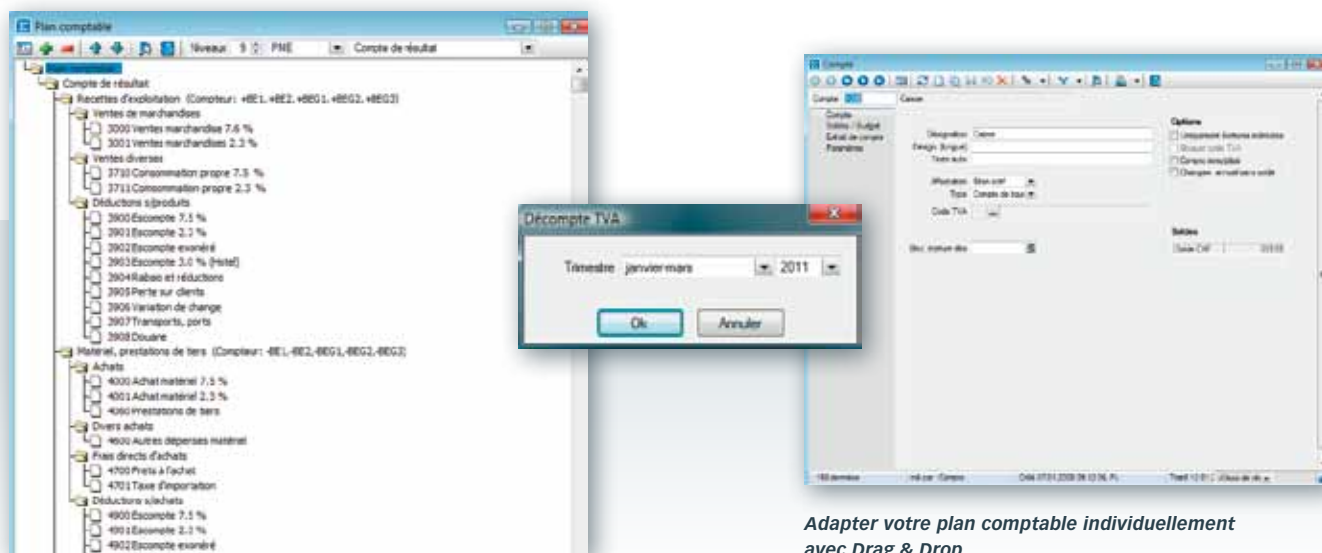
Plan comptable

Niveau 9 PME Compte de résultat

Plan comptable
Compte de résultat
Recettes d'exploitation (Compteur: +BE1, +BE2, +BEG1, +BEG2, +BEG3)
Ventes de marchandises
3000 Ventes marchandise 7.6 %
3001 Ventes marchandises 2.3 %
Ventes diverses
3710 Consommation propre 7.5 %
3711 Consommation propre 2.3 %
Déductions s/produits
3900 Escompte 7.5 %
3901 Escompte 2.3 %
3902 Escompte exonéré
3903 Escompte 3.0 % (Hotel)
3904 Rabais et réductions
3905 Perte sur clients
3906 Variation de change
3907 Transports, ports
3908 Douane
Matériel, prestations de tiers (Compteur: -BE1,-BE2,-BEG1,-BEG2,-BEG3)
Achats
4000 Achat matériel 7.5 %
4001 Achat matériel 2.3 %
4060 Prestations de tiers
Divers achats
4600 Autres dépenses matériel
Frais directs d'achats
4700 Frets à l'achat
4701 Taxe d'importation
Déductions s/achats
4900 Escompte 7.5 %
4901 Escompte 2.3 %
4902 Escompte exonéré

Décompte TVA
Trimestre janvier-mars 2011
Ok Annuler

Compte
Compte Caisse
Compte
Soldes / Budget
Extrait de compte
Paramètres
Désignation Caisse
Désign. (langue)
Texte auto
Affectation
Type
Code TVA
Options
Soldes

Adapter votre plan comptable individuellement avec Drag & Drop